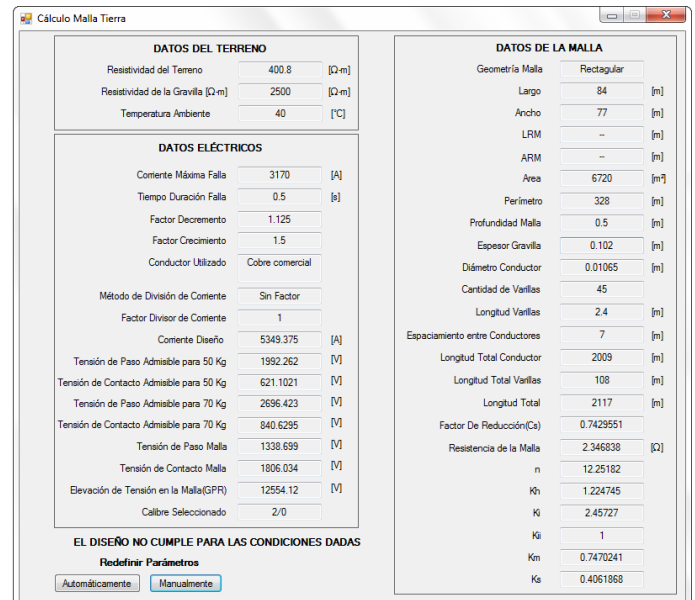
Cálculo Malla Tierra

DATOS DEL TERRENO

| | | |
|---|---|---|
| Resistividad del Terreno | 400.8 | [Ω-m] |
| Resistividad de la Gravilla [Ω-m] | 2500 | [Ω-m] |
| Temperatura Ambiente | 40 | [°C] |

DATOS ELÉCTRICOS

| | | |
|---|---|---|
| Corriente Máxima Falla | 3170 | [A] |
| Tiempo Duración Falla | 0.5 | [s] |
| Factor Decremento | 1.125 | |
| Factor Crecimiento | 1.5 | |
| Conductor Utilizado | Cobre comercial | |
| Método de División de Corriente | Sin Factor | |
| Factor Divisor de Corriente | 1 | |
| Corriente Diseño | 5349.375 | [A] |
| Tensión de Paso Admisible para 50 Kg | 1992.262 | [V] |
| Tensión de Contacto Admisible para 50 Kg | 621.1021 | [V] |
| Tensión de Paso Admisible para 70 Kg | 2696.423 | [V] |
| Tensión de Contacto Admisible para 70 Kg | 840.6295 | [V] |
| Tensión de Paso Malla | 1338.699 | [V] |
| Tensión de Contacto Malla | 1806.034 | [V] |
| Elevación de Tensión en la Malla(GPR) | 12554.12 | [V] |
| Calibre Seleccionado | 2/0 | |

EL DISEÑO NO CUMPLE PARA LAS CONDICIONES DADAS

Redefinir Parámetros

Automáticamente Manualmente

DATOS DE LA MALLA

| | | |
|---|---|---|
| Geometría Malla | Rectagular | |
| Largo | 84 | [m] |
| Ancho | 77 | [m] |
| LRM | -- | [m] |
| ARM | -- | [m] |
| Area | 6720 | [m²] |
| Perímetro | 328 | [m] |
| Profundidad Malla | 0.5 | [m] |
| Espesor Gravilla | 0.102 | [m] |
| Diámetro Conductor | 0.01065 | [m] |
| Cantidad de Varillas | 45 | |
| Longitud Varillas | 2.4 | [m] |
| Espaciamiento entre Conductores | 7 | [m] |
| Longitud Total Conductor | 2009 | [m] |
| Longitud Total Varillas | 108 | [m] |
| Longitud Total | 2117 | [m] |
| Factor De Reducción(Cs) | 0.7429551 | |
| Resistencia de la Malla | 2.346838 | [Ω] |
| n | 12.25182 | |
| Kh | 1.224745 | |
| Ki | 2.45727 | |
| Kii | 1 | |
| Km | 0.7470241 | |
| Ks | 0.4061868 | |